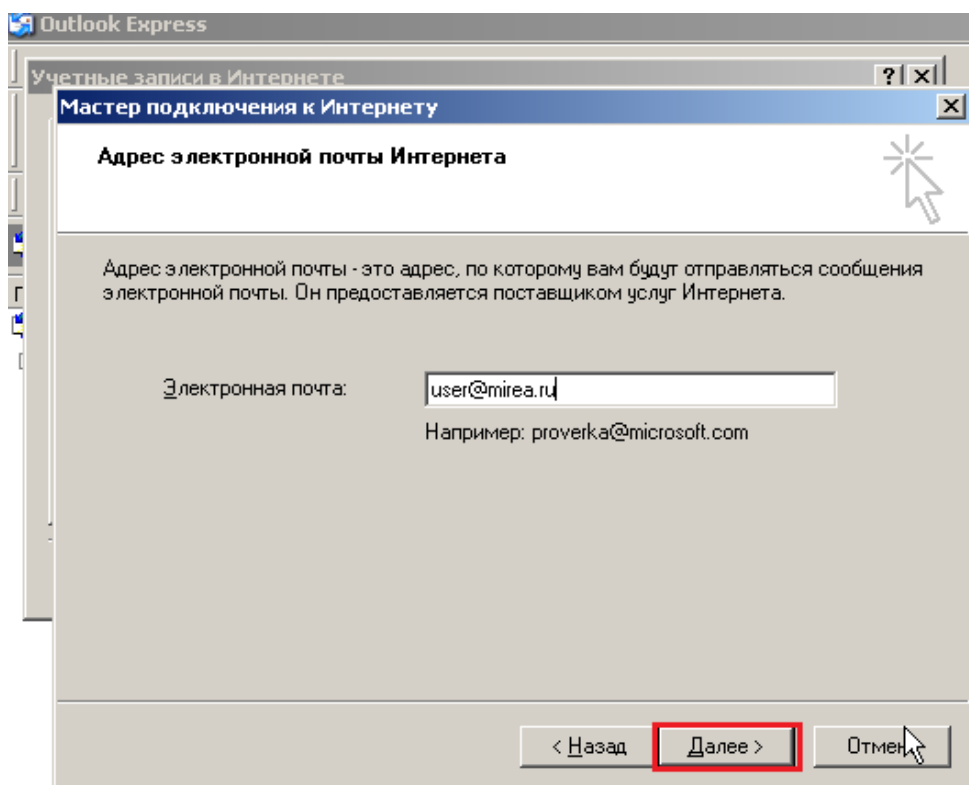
Outlook Express

Учетные записи в Интернете

Мастер подключения к Интернету

Адрес электронной почты Интернета

Адрес электронной почты - это адрес, по которому вам будут отправляться сообщения электронной почты. Он предоставляется поставщиком услуг Интернета.

Электронная почта: user@mirea.ru

Например: proverka@microsoft.com

< Назад Далее > Отмен